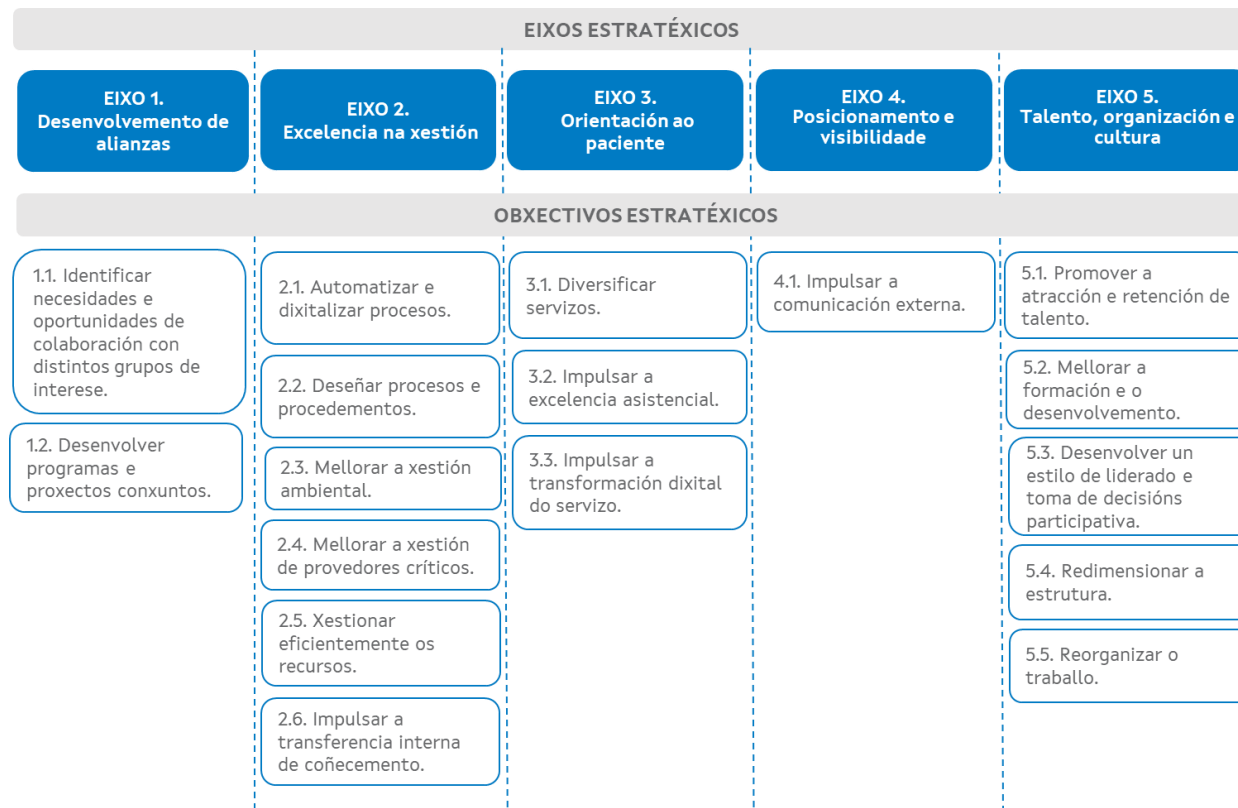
EIXOS ESTRATÉXICOS

EIXO 1. Desenvolvemento de alianzas

EIXO 2. Excelencia na xestión

EIXO 3. Orientación ao paciente

EIXO 4. Posicionamento e visibilidade

EIXO 5. Talento, organización e cultura

OBXECTIVOS ESTRATÉXICOS

1.1. Identificar necesidades e oportunidades de colaboración con distintos grupos de interese.

1.2. Desenvolver programas e proxectos conxuntos.

2.1. Automatizar e dixitalizar procesos.

2.2. Deseñar procesos e procedementos.

2.3. Mellorar a xestión ambiental.

2.4. Mellorar a xestión de provedores críticos.

2.5. Xestionar eficientemente os recursos.

2.6. Impulsar a transferencia interna de coñecemento.

3.1. Diversificar servizos.

3.2. Impulsar a excelencia asistencial.

3.3. Impulsar a transformación dixital do servizo.

4.1. Impulsar a comunicación externa.

5.1. Promover a atracción e retención de talento.

5.2. Mellorar a formación e o desenvolvemento.

5.3. Desenvolver un estilo de liderado e toma de decisións participativa.

5.4. Redimensionar a estrutura.

5.5. Reorganizar o traballo.